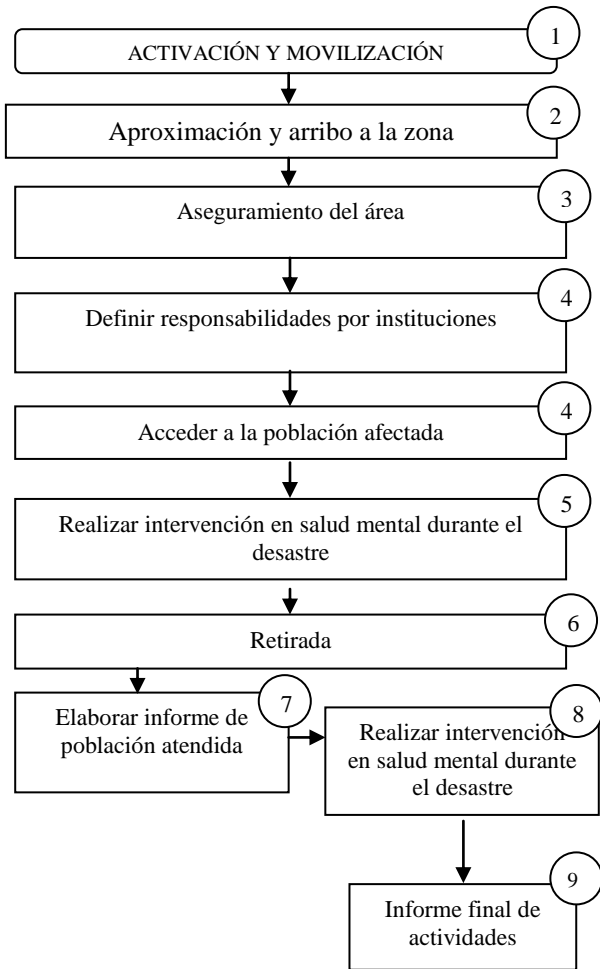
ACTIVACIÓN Y MOVILIZACIÓN
1

Aproximación y arribo a la zona
2

Aseguramiento del área
3

Definir responsabilidades por instituciones
4

Acceder a la población afectada
4

Realizar intervención en salud mental durante el desastre
5

Retirada
6

Elaborar informe de población atendida
7

Realizar intervención en salud mental durante el desastre
8

Informe final de actividades
9